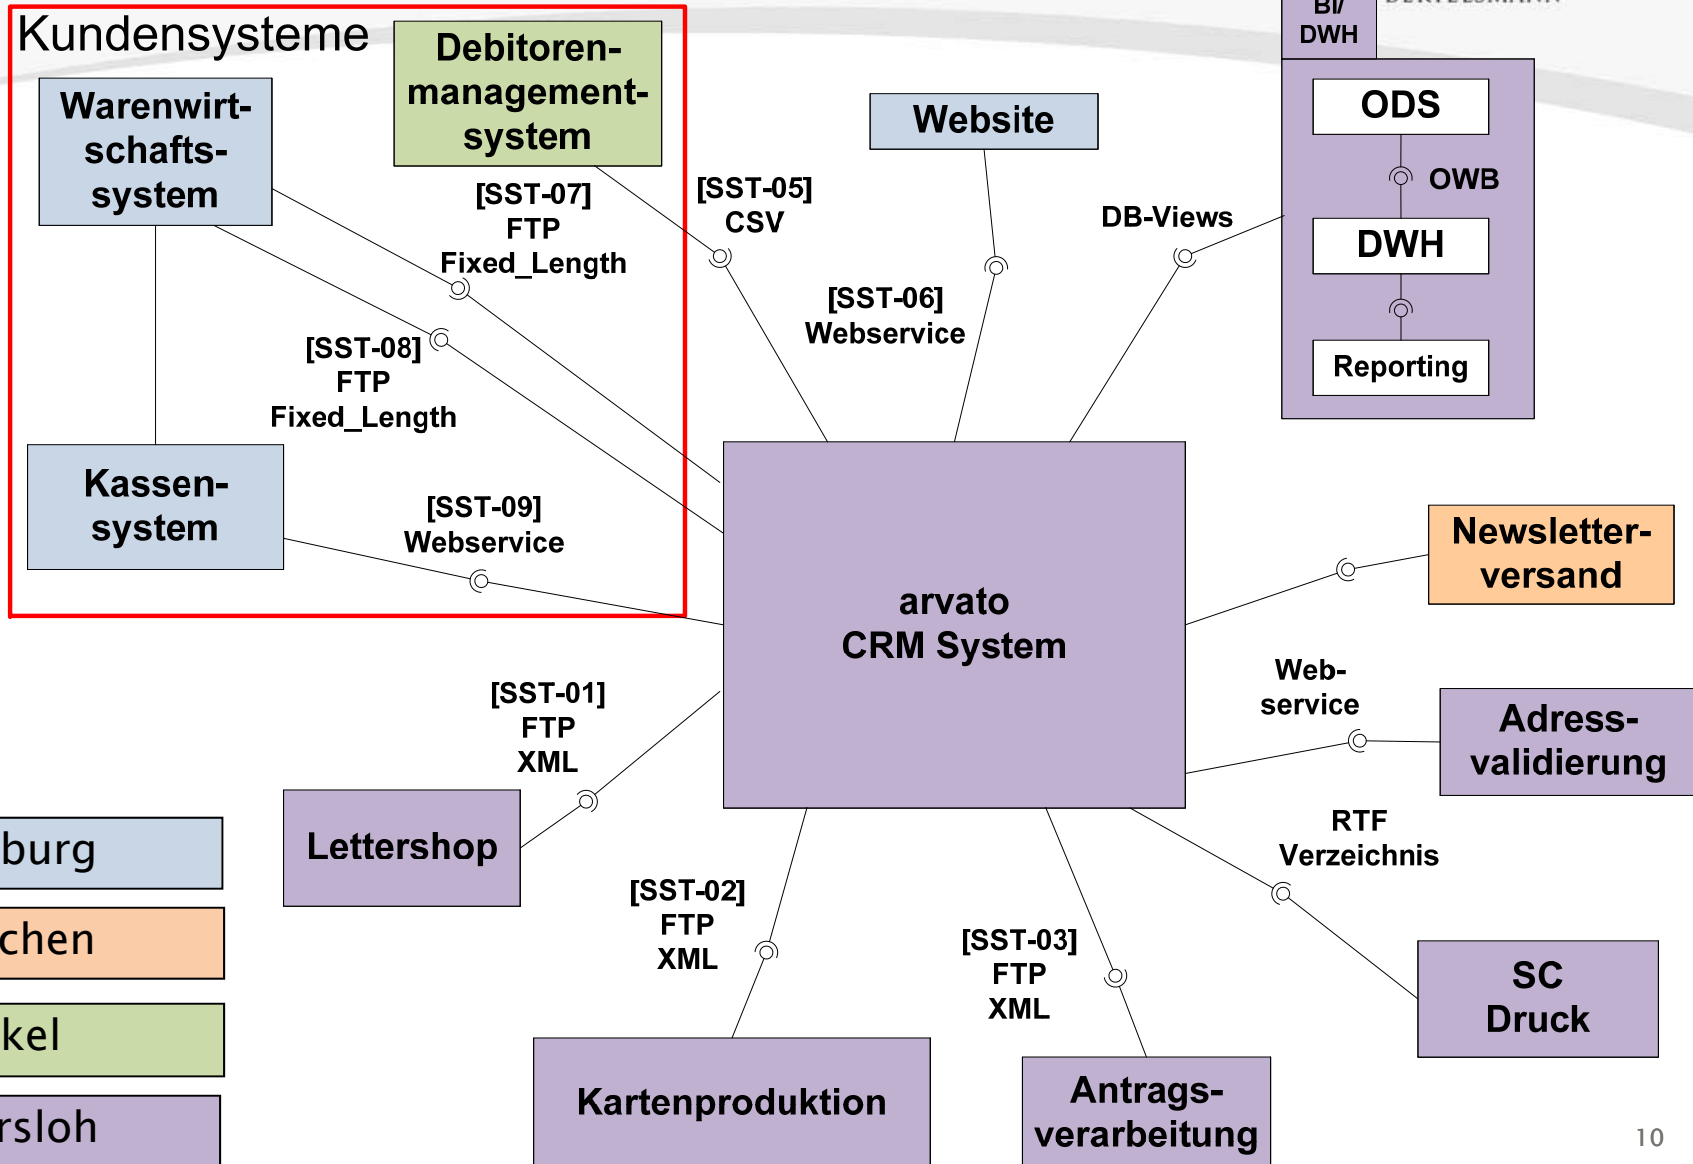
Kundensysteme

Debitorenmanagementsystem

Warenwirtschaftssystem

Kassensystem

[SST-07]
FTP
Fixed_Length

[SST-08]
FTP
Fixed_Length

[SST-09]
Webservice

[SST-05]
CSV

Website

[SST-06]
Webservice

DB-Views

BI/
DWH

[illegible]

ODS

OWB

DWH

Reporting

arvato
CRM System

Newsletterversand

Webservice

Adressvalidierung

RTF
Verzeichnis

SC
Druck

[SST-01]
FTP
XML

Lettershop

[SST-02]
FTP
XML

Kartenproduktion

[SST-03]
FTP
XML

Antragsverarbeitung

burg

chen

kel

rsloh

10